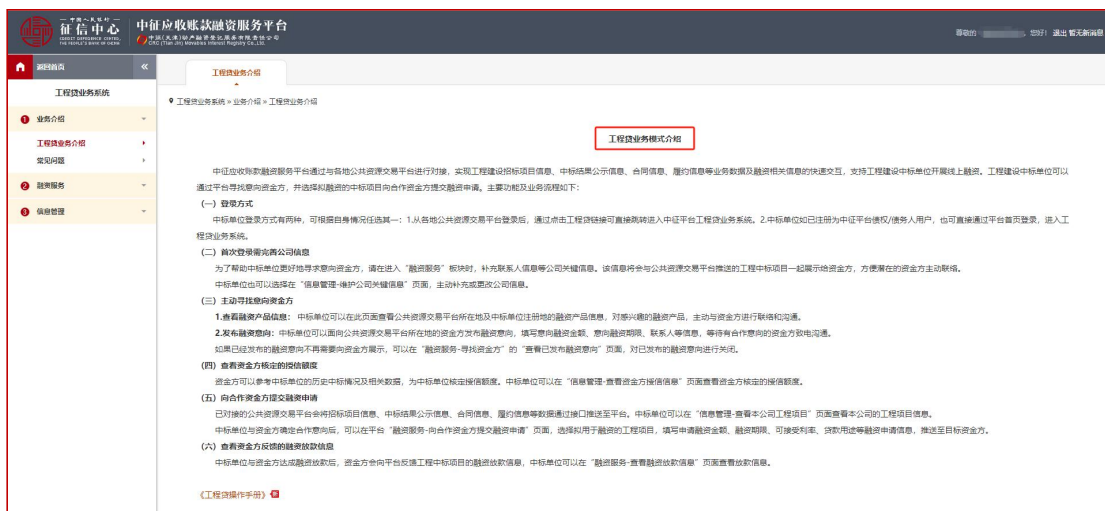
中国人民银行 征信中心 CREDIT REFERENCE CENTER THE PEOPLE'S BANK OF CHINA

中征应收账款融资服务平台
中征（天津）动产融资登记服务有限责任公司 CRC (Tian Jin) Movables Interest Registry Co.,Ltd.

尊敬的 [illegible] 您好！ 退出 暂无新消息

返回首页 «

工程贷业务系统

1 业务介绍
工程贷业务介绍
常见问题
2 融资服务
3 信息管理

工程贷业务介绍

工程贷业务系统 » 业务介绍 » 工程贷业务介绍

工程贷业务模式介绍

中征应收账款融资服务平台通过与各地公共资源交易平台进行对接，实现工程建设招标项目信息、中标结果公示信息、合同信息、履约信息等业务数据及融资相关信息的快速交互，支持工程建设中标单位开展线上融资。工程建设中标单位可以通过平台寻找意向资金方，并选择拟融资的中标项目向合作资金方提交融资申请。主要功能及业务流程如下：

（一）登录方式
中标单位登录方式有两种，可根据自身情况任选其一：1.从各地公共资源交易平台登录后，通过点击工程贷链接可直接跳转进入中征平台工程贷业务系统。2.中标单位如已注册为中征平台债权/债务人用户，也可直接通过平台首页登录，进入工程贷业务系统。

（二）首次登录需完善公司信息
为了帮助中标单位更好地寻求意向资金方，请在进入"融资服务"板块时，补充联系人信息等公司关键信息。该信息将会与公共资源交易平台推送的工程中标项目一起展示给资金方，方便潜在的资金方主动联络。
中标单位也可以选择在"信息管理-维护公司关键信息"页面，主动补充或更改公司信息。

（三）主动寻找意向资金方
1.查看融资产品信息：中标单位可以在此页面查看公共资源交易平台所在地及中标单位注册地的融资产品信息，对感兴趣的融资产品，主动与资金方进行联络和沟通。
2.发布融资意向：中标单位可以面向公共资源交易平台所在地的资金方发布融资意向，填写意向融资金额、意向融资期限、联系人等信息，等待有合作意向的资金方致电沟通。
如果已经发布的融资意向不再需要向资金方展示，可以在"融资服务-寻找资金方"的"查看已发布融资意向"页面，对已发布的融资意向进行关闭。

（四）查看资金方核定的授信额度
资金方可以参考中标单位的历史中标情况及相关数据，为中标单位核定授信额度。中标单位可以在"信息管理-查看资金方授信信息"页面查看资金方核定的授信额度。

（五）向合作资金方提交融资申请
已对接的公共资源交易平台会将招标项目信息、中标结果公示信息、合同信息、履约信息等数据通过接口推送至平台。中标单位可以在"信息管理-查看本公司工程项目"页面查看本公司的工程项目信息。
中标单位与资金方确定合作意向后，可以在平台"融资服务-向合作资金方提交融资申请"页面，选择拟用于融资的工程项目，填写申请融资金额、融资期限、可接受利率、贷款用途等融资申请信息，推送至目标资金方。

（六）查看资金方反馈的融资放款信息
中标单位与资金方达成融资放款后，资金方会向平台反馈工程中标项目的融资放款信息，中标单位可以在"融资服务-查看融资放款信息"页面查看放款信息。

《工程贷操作手册》